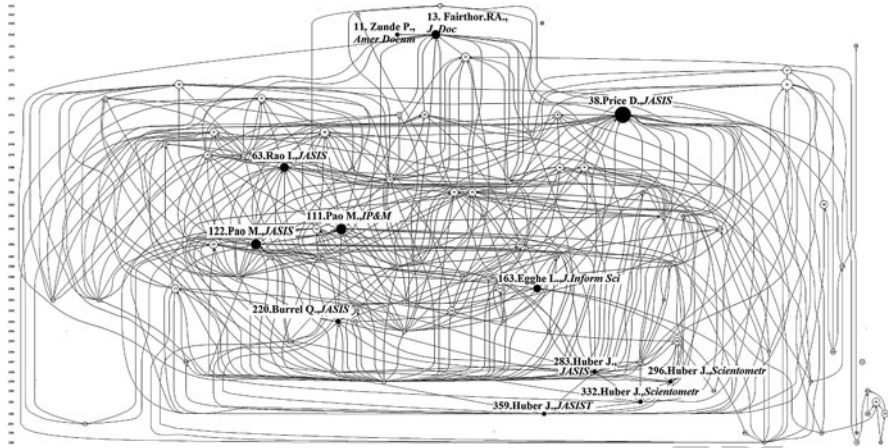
11, Zunde P., Amer Docum
13. Fairthor.RA., J. Doc
38.Price D., JASIS
63.Rao I., JASIS
122.Pao M., JASIS
111.Pao M., IP&M
163.Egghe L., J.Inform Sci
220.Burrel Q., JASIS
283.Huber J., JASIS
296.Huber J., Scientometr
332.Huber J., Scientometr
359.Huber J., JASIST